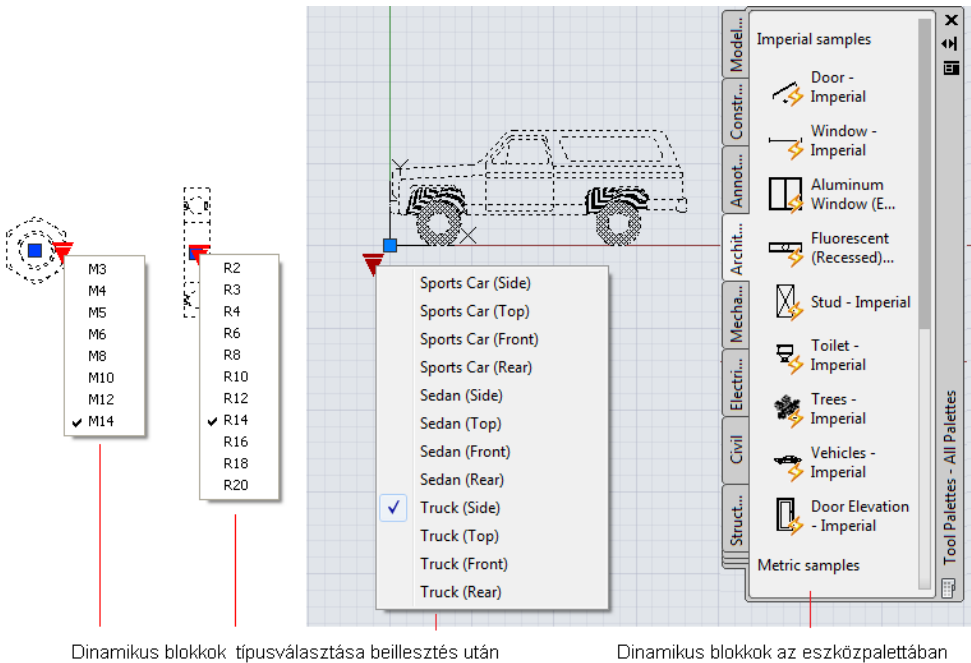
M3
M4
M5
M6
M8
M10
M12
✔ M14

R2
R3
R4
R6
R8
R10
R12
✔ R14
R16
R18
R20

Sports Car (Side)
Sports Car (Top)
Sports Car (Front)
Sports Car (Rear)
Sedan (Side)
Sedan (Top)
Sedan (Front)
Sedan (Rear)
✔ Truck (Side)
Truck (Top)
Truck (Front)
Truck (Rear)

Model...
Constr...
Annot...
Archit...
Mecha...
Electri...
Civil
Struct...

Imperial samples
Door - Imperial
Window - Imperial
Aluminum Window (E...
Fluorescent (Recessed)...
Stud - Imperial
Toilet - Imperial
Trees - Imperial
Vehicles - Imperial
Door Elevation - Imperial
Metric samples

Tool Palettes - All Palettes

Dinamikus blokkok típusválasztása beillesztés után

Dinamikus blokkok az eszközpalettában